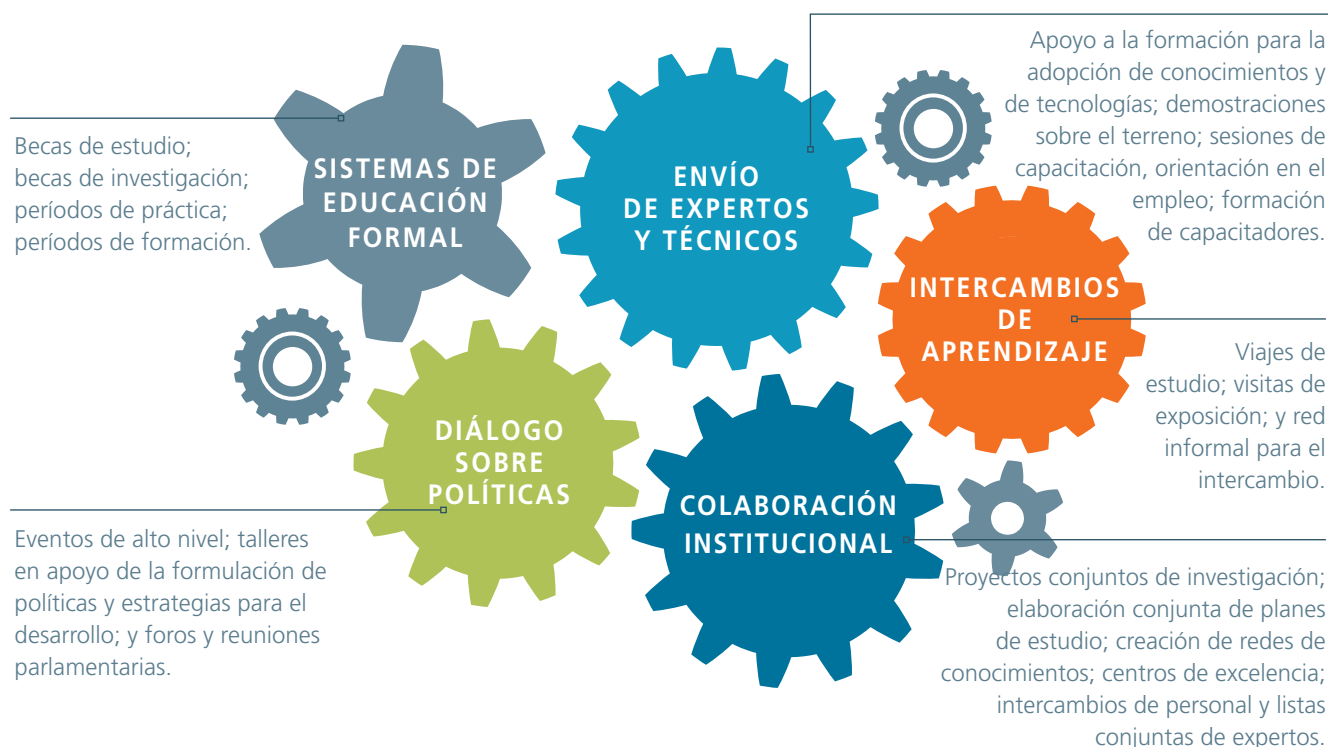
SISTEMAS DE EDUCACIÓN FORMAL

Becas de estudio; becas de investigación; períodos de práctica; períodos de formación.

ENVÍO DE EXPERTOS Y TÉCNICOS

Apoyo a la formación para la adopción de conocimientos y de tecnologías; demostraciones sobre el terreno; sesiones de capacitación, orientación en el empleo; formación de capacitadores.

INTERCAMBIOS DE APRENDIZAJE

Viajes de estudio; visitas de exposición; y red informal para el intercambio.

DIÁLOGO SOBRE POLÍTICAS

Eventos de alto nivel; talleres en apoyo de la formulación de políticas y estrategias para el desarrollo; y foros y reuniones parlamentarias.

COLABORACIÓN INSTITUCIONAL

Proyectos conjuntos de investigación; elaboración conjunta de planes de estudio; creación de redes de conocimientos; centros de excelencia; intercambios de personal y listas conjuntas de expertos.